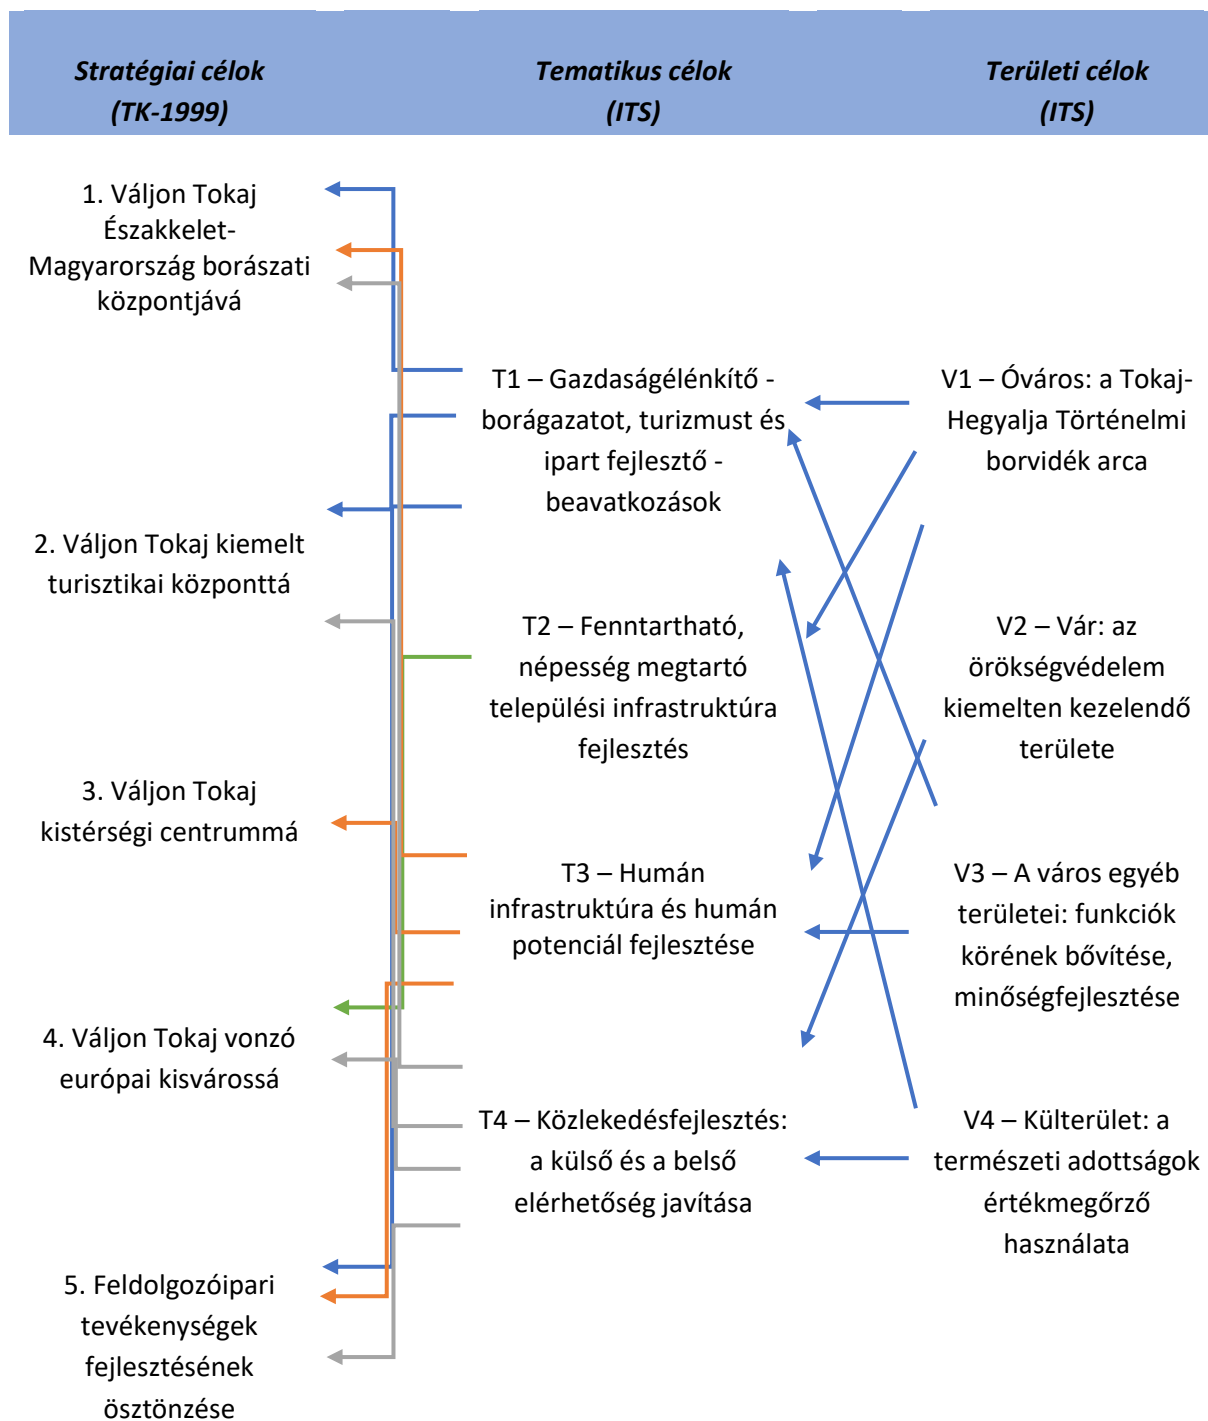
Stratégiai célok (TK-1999)

Tematikus célok (ITS)

Területi célok (ITS)

1. Váljon Tokaj Északkelet-Magyarország borászati központjává

2. Váljon Tokaj kiemelt turisztikai központtá

3. Váljon Tokaj kistérségi centrummá

4. Váljon Tokaj vonzó európai kisvárossá

5. Feldolgozóipari tevékenységek fejlesztésének ösztönzése

T1 – Gazdaságélénkítő - borágazatot, turizmust és ipart fejlesztő - beavatkozások

T2 – Fenntartható, népesség megtartó települési infrastruktúra fejlesztés

T3 – Humán infrastruktúra és humán potenciál fejlesztése

T4 – Közlekedésfejlesztés: a külső és a belső elérhetőség javítása

V1 – Óváros: a Tokaj-Hegyalja Történelmi borvidék arca

V2 – Vár: az örökségvédelem kiemelten kezelendő területe

V3 – A város egyéb területei: funkciók körének bővítése, minőségfejlesztése

V4 – Külterület: a természeti adottságok értékmegőrző használata